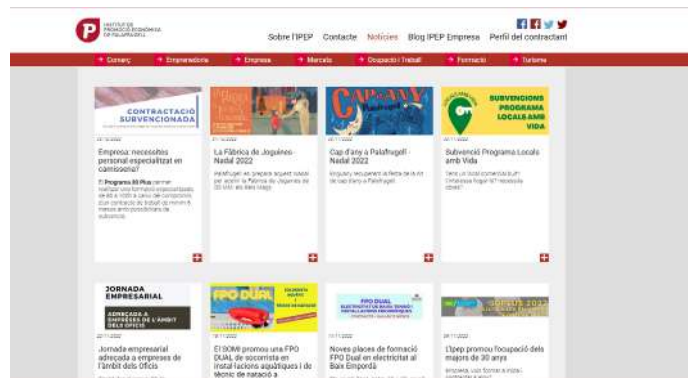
INSTITUT DE PROMOCIÓ ECONÒMICA DE PALAFRUGELL

Sobre l'IPEP Contacte Notícies Blog IPEP Empresa Perfil del contractant

Comerç Emprenedoria Empresa Mercats Ocupació i Treball Formació Turisme

CONTRACTACIÓ SUBVENCIONADA

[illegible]

Empresa: necessites personal especialitzat en carnisseria?

El Programa 30 Plus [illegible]

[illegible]

La Fàbrica de Joguines - Nadal 2022

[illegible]

CAP D'ANY

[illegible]

Cap d'any a Palafrugell - Nadal 2022

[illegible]

SUBVENCIONS PROGRAMA LOCALS AMB VIDA

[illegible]

Subvenció Programa Locals amb Vida

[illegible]

JORNADA EMPRESARIAL

ADREÇADA A EMPRESES DE L'ÀMBIT DELS OFICIS

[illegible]

Jornada empresarial adreçada a empreses de l'àmbit dels Oficis

FPO DUAL

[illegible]

El SOMF promou una FPO DUAL de socorrista en instal·lacions aquàtiques i de tècnic de natació a

FPO DUAL

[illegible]

Noves places de formació FPO Dual en electricitat al Baix Empordà

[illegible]

L'Ipep promou l'ocupació dels majors de 30 anys

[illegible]